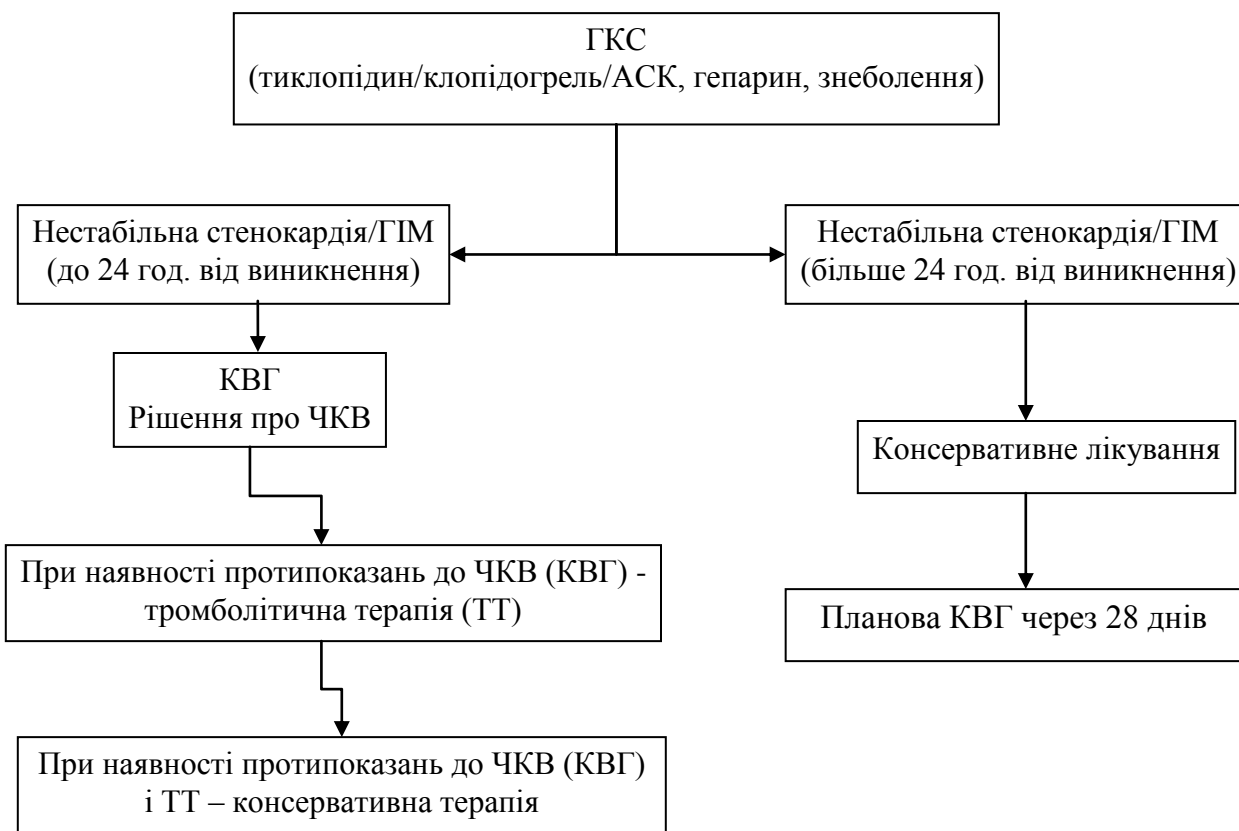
ГКС
(тиклопідин/клопідогрель/АСК, гепарин, знеболення)

Нестабільна стенокардія/ГІМ
(до 24 год. від виникнення)

Нестабільна стенокардія/ГІМ
(більше 24 год. від виникнення)

КВГ
Рішення про ЧКВ

Консервативне лікування

При наявності протипоказань до ЧКВ (КВГ) - тромболітична терапія (ТТ)

Планова КВГ через 28 днів

При наявності протипоказань до ЧКВ (КВГ) і ТТ – консервативна терапія